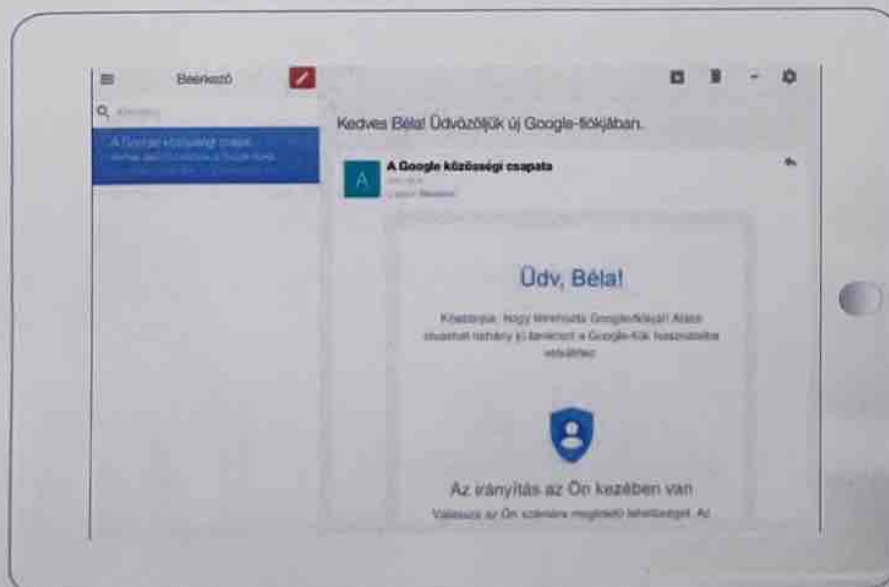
Beérkező

Q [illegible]

A Google közösségi csapat
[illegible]

Kedves Béla! Üdvözöljük új Google-fiókjában.

A Google közösségi csapata
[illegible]
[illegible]

A

Üdv, Béla!

Köszönjük, hogy létrehozta Google-fiókját! Alább olvashat néhány jó tanácsot a Google-fiók használatára vonatkozóan.

Az irányítás az Ön kezében van

Válassza az Ön számára megfelelő lehetőséget. Az